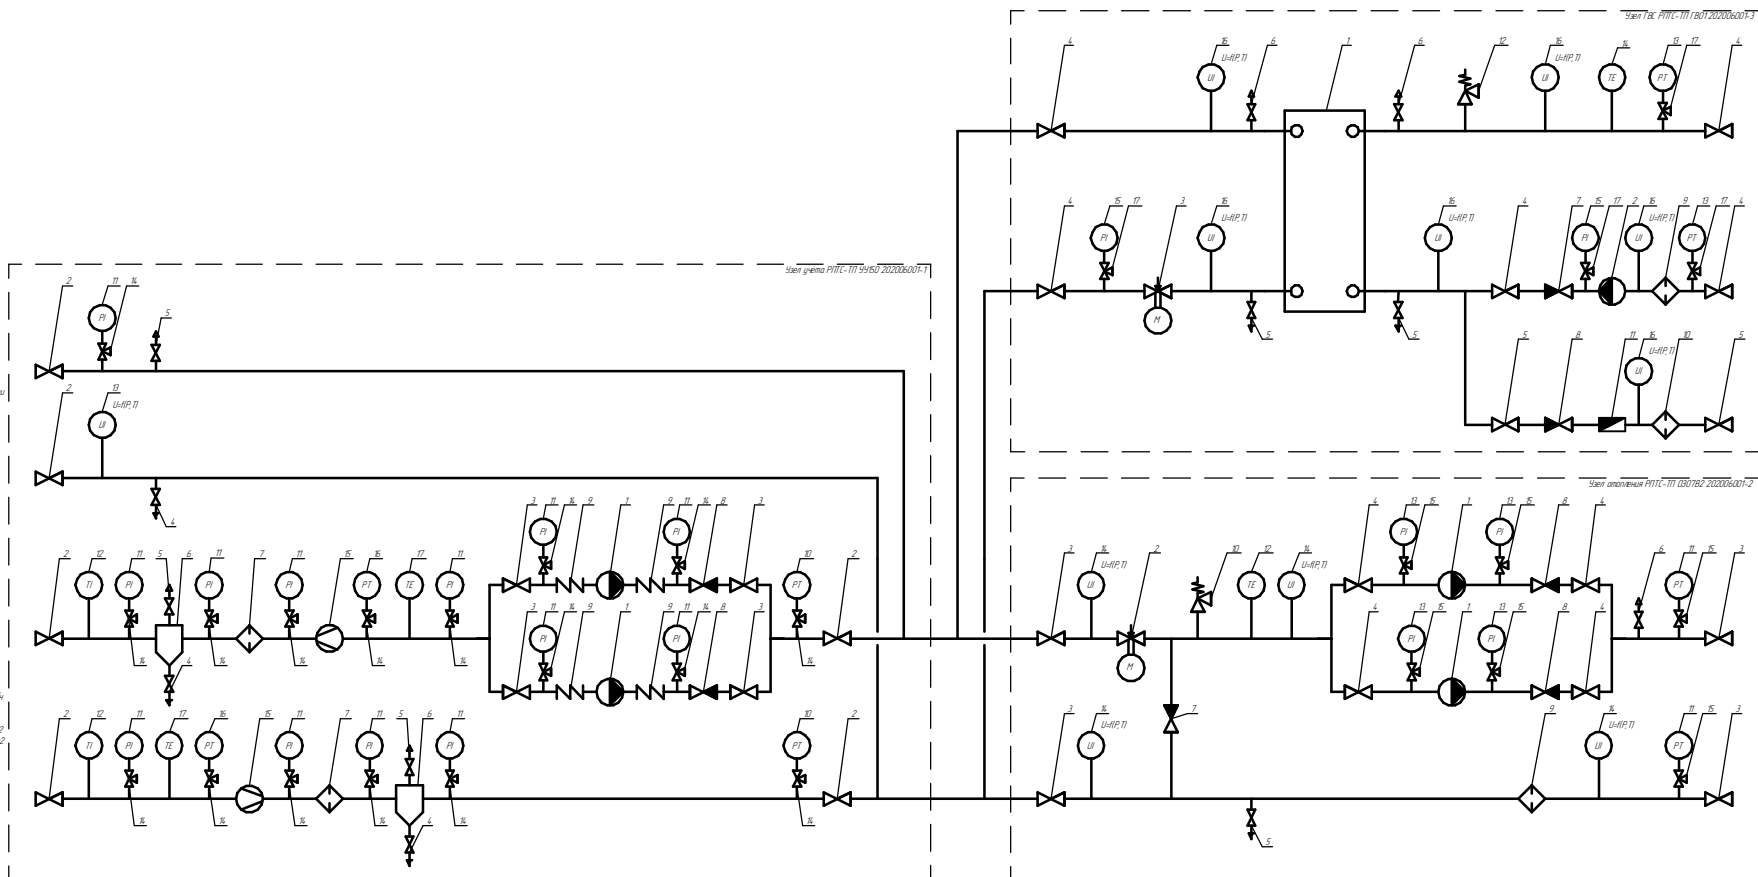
Узел ГВС РПТС-ТП ГВ0Т 20200600Т-3

4 16 U=f(P,T) UI 6 1 6 12 16 U=f(P,T) UI 14 TE 13 17 PT 4

4 15 17 PI 3 M 16 U=f(P,T) UI 5 5 16 U=f(P,T) UI 4 7 15 17 PI 2 16 U=f(P,T) UI 9 13 17 PT 4

5 8 11 16 U=f(P,T) UI 10 5

Узел учета РПТС-ТП УУ150 20200600Т-1

2 11 14 PI 5

2 13 U=f(P,T) UI 4

2 12 TI 11 PI 5 6 11 PI 7 11 PI 15 16 PT 17 TE 11 PI 14 14 14 14 14 4

3 11 14 9 PI 1 9 11 14 8 PI 3

3 11 14 9 PI 1 9 11 14 8 PI 3

10 PT 14 2

2 12 TI 11 PI 17 TE 16 PT 15 11 PI 7 11 PI 5 6 11 PI 14 14 14 14 4 14

10 PT 14 2

Узел отопления РПТС-ТП 0307В2 20200600Т-2

3 14 U=f(P,T) UI 2 M 10 12 TE 14 U=f(P,T) UI 7

4 13 15 PI 1 13 15 PI 8 4

4 13 15 PI 1 13 15 PI 8 4

6 11 15 PT 3

3 14 U=f(P,T) UI 5 9 14 U=f(P,T) UI 11 15 PT 3